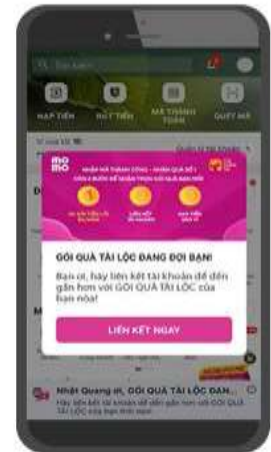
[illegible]

NẠP TIỀN

RÚT TIỀN

MÃ THANH TOÁN

QUÉT MÃ

momo

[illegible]

GÓI QUÀ TÀI LỘC ĐANG ĐỢI BẠN!

Bạn ơi, hãy liên kết tài khoản để đến gần hơn với GÓI QUÀ TÀI LỘC của bạn nhé!

LIÊN KẾT NGAY

Nhật Quang ơi, GÓI QUÀ TÀI LỘC ĐAN...

Hãy liên kết tài khoản để đến gần hơn với GÓI QUÀ TÀI LỘC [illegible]